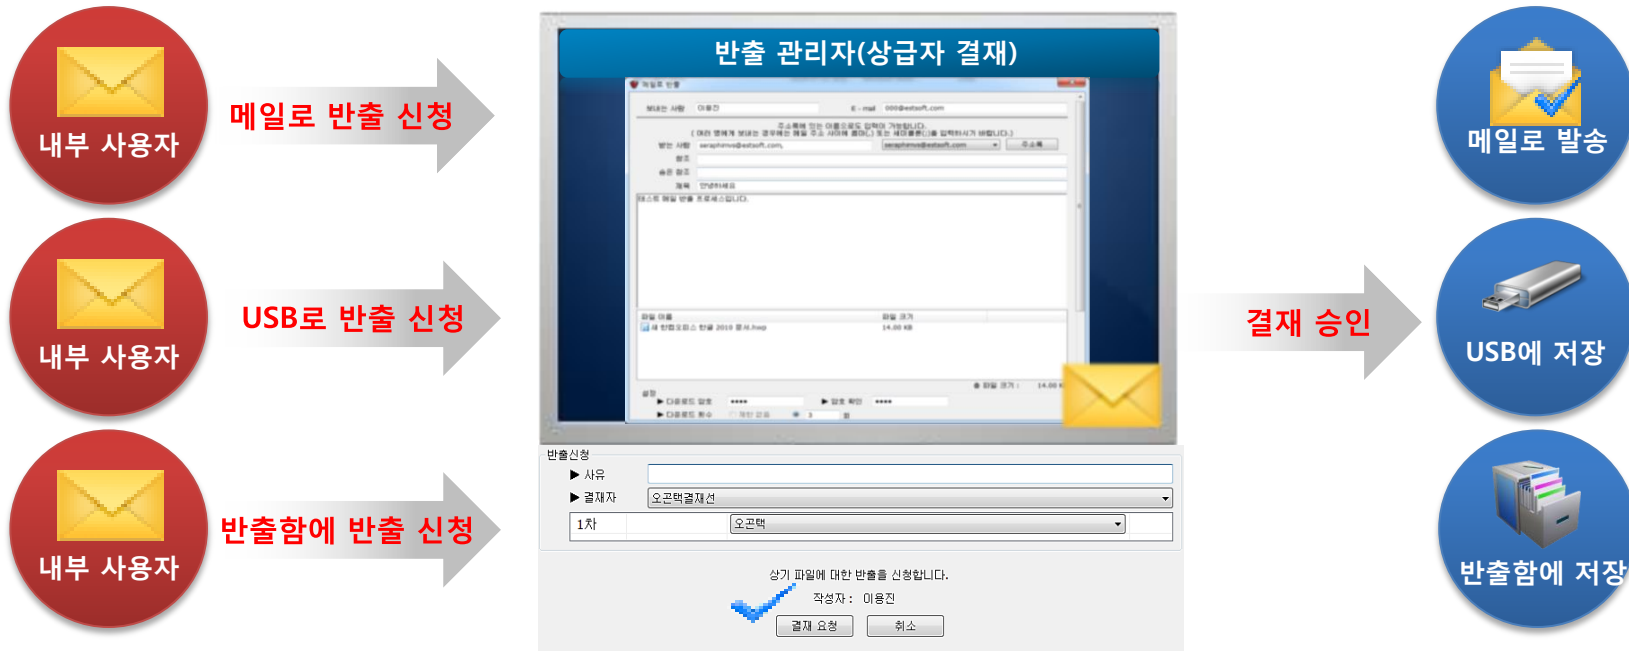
내부 사용자

메일로 반출 신청

내부 사용자

USB로 반출 신청

내부 사용자

반출함에 반출 신청

반출 관리자(상급자 결재)

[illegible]

반출신청

▶ 사유

▶ 결재자 오곤택결재선

1차 오곤택

상기 파일에 대한 반출을 신청합니다.

작성자 : 이용진

결재 요청 취소

결재 승인

메일로 발송

USB에 저장

반출함에 저장